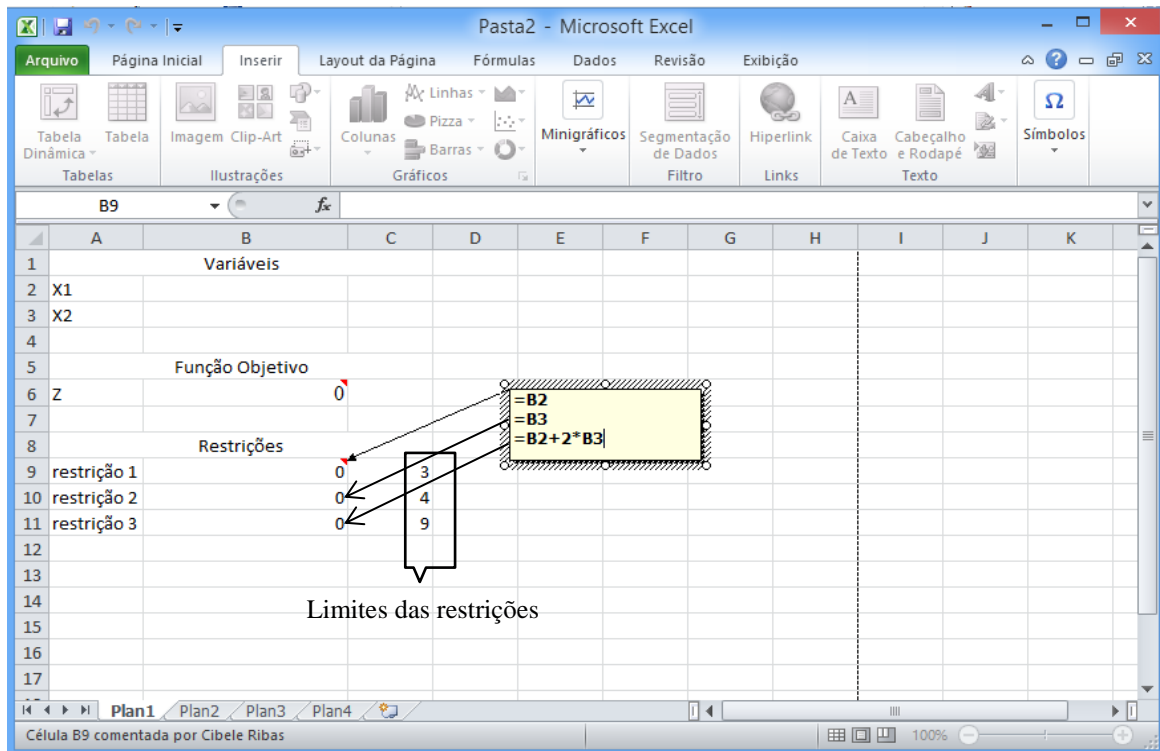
Pasta2 - Microsoft Excel

Arquivo | Página Inicial | Inserir | Layout da Página | Fórmulas | Dados | Revisão | Exibição

Tabela Dinâmica | Tabela | Imagem | Clip-Art | Colunas | Linhas | Pizza | Barras | Minigráficos | Segmentação de Dados | Hiperlink | Caixa de Texto | Cabeçalho e Rodapé | Símbolos

Tabelas | Ilustrações | Gráficos | Filtro | Links | Texto

B9 $f_x$

| | A | B | C | D | E | F | G | H | I | J | K |
|---|---|---|---|---|---|---|---|---|---|---|---|
| 1 | | Variáveis | | | | | | | | | |
| 2 | X1 | | | | | | | | | | |
| 3 | X2 | | | | | | | | | | |
| 4 | | | | | | | | | | | |
| 5 | | Função Objetivo | | | | | | | | | |
| 6 | Z | 0 | | | | | | | | | |
| 7 | | | | | | | | | | | |
| 8 | | Restrições | | | | | | | | | |
| 9 | restrição 1 | 0 | 3 | | | | | | | | |
| 10 | restrição 2 | 0 | 4 | | | | | | | | |
| 11 | restrição 3 | 0 | 9 | | | | | | | | |
| 12 | | | | | | | | | | | |
| 13 | | | | | | | | | | | |
| 14 | | | | | | | | | | | |
| 15 | | | | | | | | | | | |
| 16 | | | | | | | | | | | |
| 17 | | | | | | | | | | | |

=B2
=B3
=B2+2*B3

Limites das restrições

Plan1 | Plan2 | Plan3 | Plan4

Célula B9 comentada por Cibele Ribas

100%